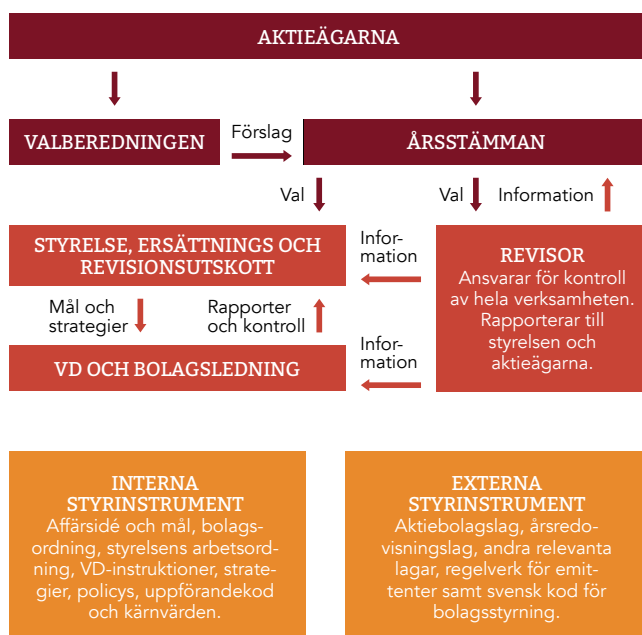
AKTIEÄGARNA

VALBEREDNINGEN

Förslag

ÅRSSTÄMMAN

Val

Val

Information

STYRELSE, ERSÄTTNINGS OCH REVISIONSUTSKOTT

Information

REVISOR
Ansvarar för kontroll av hela verksamheten. Rapporterar till styrelsen och aktieägarna.

Mål och strategier

Rapporter och kontroll

VD OCH BOLAGSLEDNING

Information

INTERNA STYRINSTRUMENT
Affärsidé och mål, bolagsordning, styrelsens arbetsordning, VD-instruktioner, strategier, policys, uppförandekod och kärnvärden.

EXTERNA STYRINSTRUMENT
Aktiebolagslag, årsredovisningslag, andra relevanta lagar, regelverk för emittenter samt svensk kod för bolagsstyrning.